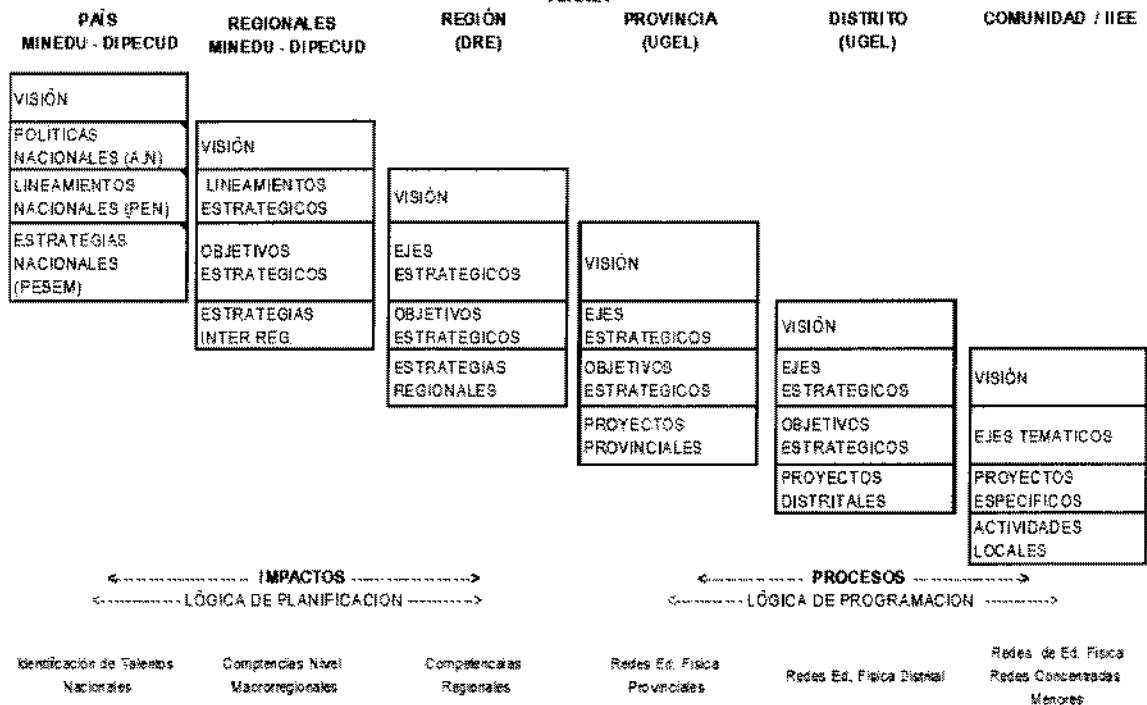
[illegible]

| PAÍS MINEDU - DIPECUD | REGIONALES MINEDU - DIPECUD | REGIÓN (DRE) | PROVINCIA (UGEL) | DISTRITO (UGEL) | COMUNIDAD / IIEE |
|---|---|---|---|---|---|
| VISIÓN | | | | | |
| POLITICAS NACIONALES (A.N) | VISIÓN | | | | |
| LINEAMIENTOS NACIONALES (PEN) | LINEAMIENTOS ESTRATEGICOS | VISIÓN | | | |
| ESTRATEGIAS NACIONALES (PESEM) | OBJETIVOS ESTRATEGICOS | EJES ESTRATEGICOS | VISIÓN | | |
| | ESTRATEGIAS INTER REG. | OBJETIVOS ESTRATEGICOS | EJES ESTRATEGICOS | VISIÓN | |
| | | ESTRATEGIAS REGIONALES | OBJETIVOS ESTRATEGICOS | EJES ESTRATEGICOS | VISIÓN |
| | | | PROYECTOS PROVINCIALES | OBJETIVOS ESTRATEGICOS | EJES TEMATICOS |
| | | | | PROYECTOS DISTRITALES | PROYECTOS ESPECIFICOS |
| | | | | | ACTIVIDADES LOCALES |

IMPACTOS
LÓGICA DE PLANIFICACION

PROCESOS
LÓGICA DE PROGRAMACION

Identificación de Talentos Nacionales

Competencias Nivel Macrorregionales

Competencias Regionales

Redes Ed. Fisica Provinciales

Redes Ed. Fisica Distrital

Redes de Ed. Fisica Redes Concentradas Menores